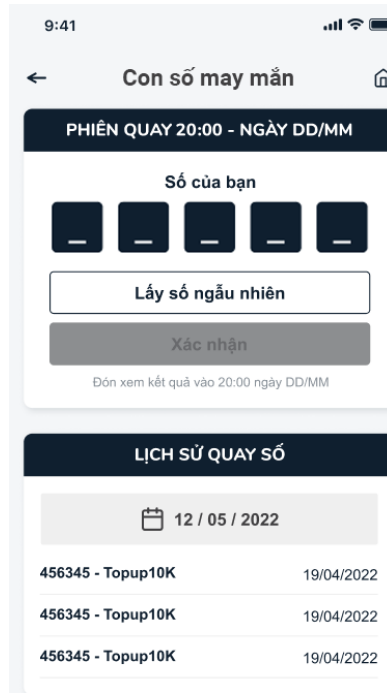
9:41

Con số may mắn

PHIÊN QUAY 20:00 - NGÀY DD/MM

Số của bạn

_ _ _ _ _

Lấy số ngẫu nhiên

Xác nhận

Đón xem kết quả vào 20:00 ngày DD/MM

LỊCH SỬ QUAY SỐ

12 / 05 / 2022

| 456345 - Topup10K | 19/04/2022 |
|---|---|
| 456345 - Topup10K | 19/04/2022 |
| 456345 - Topup10K | 19/04/2022 |